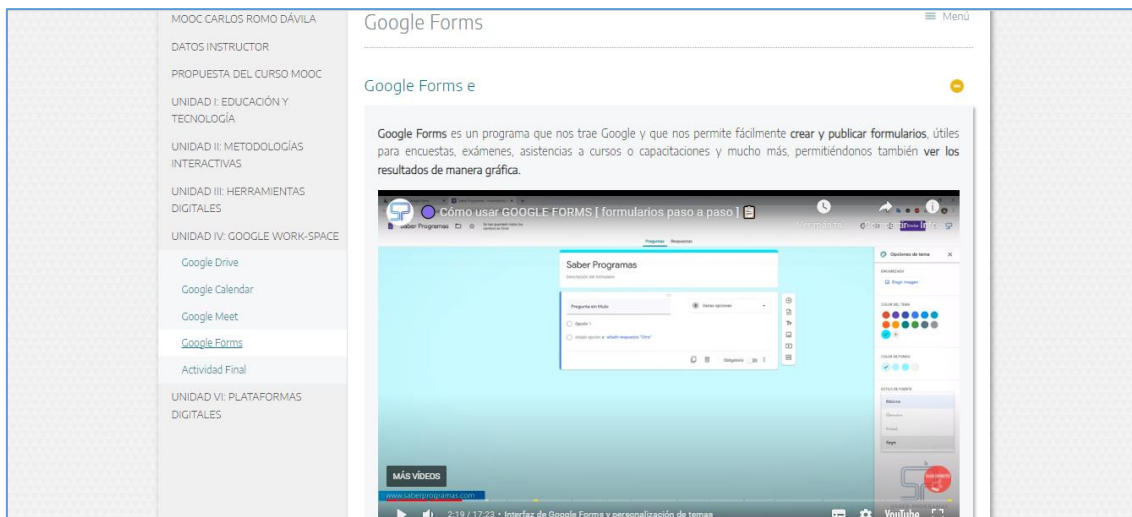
MOOC CARLOS ROMO DÁVILA

DATOS INSTRUCTOR

PROPUESTA DEL CURSO MOOC

UNIDAD I: EDUCACIÓN Y TECNOLOGÍA

UNIDAD II: METODOLOGÍAS INTERACTIVAS

UNIDAD III: HERRAMIENTAS DIGITALES

UNIDAD IV: GOOGLE WORK-SPACE

Google Drive

Google Calendar

Google Meet

Google Forms

Actividad Final

UNIDAD VI: PLATAFORMAS DIGITALES

Google Forms

≡ Menú

Google Forms e

Google Forms es un programa que nos trae Google y que nos permite fácilmente crear y publicar formularios, útiles para encuestas, exámenes, asistencias a cursos o capacitaciones y mucho más, permitiéndonos también ver los resultados de manera gráfica.

Cómo usar GOOGLE FORMS [ formularios paso a paso ]

Saber Programas

Preguntas Respuestas

Saber Programas

Descripción del formulario

Pregunta sin título

Varias opciones

Opción 1

Añadir opción o añadir respuesta "Otro"

Obligatorio

Opciones de tema

ENCABEZADO

Elegir imagen

COLOR DEL TEMA

COLOR DE FONDO

ESTILO DE FUENTE

Básica

Decorativa

Formal

Playful

MÁS VÍDEOS

www.saberprogramas.com

2:19 / 17:23 • Interfaz de Google Forms y personalización de temas

YouTube